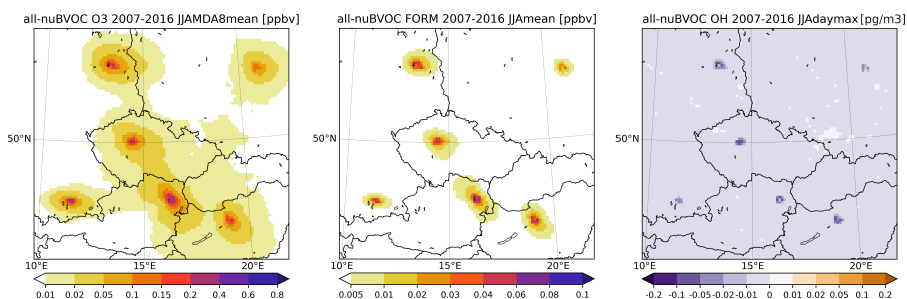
all-nuBVOC O3 2007-2016 JJAMDA8mean [ppbv]

50°N

10°E 15°E 20°E

0.01 0.02 0.05 0.1 0.15 0.2 0.4 0.6 0.8

all-nuBVOC FORM 2007-2016 JJAmean [ppbv]

50°N

10°E 15°E 20°E

0.005 0.01 0.02 0.03 0.04 0.06 0.08 0.1

all-nuBVOC OH 2007-2016 JJAdaymax [pg/m3]

50°N

10°E 15°E 20°E

-0.2 -0.1 -0.05 -0.02 -0.01 0 0.01 0.02 0.05 0.1 0.2